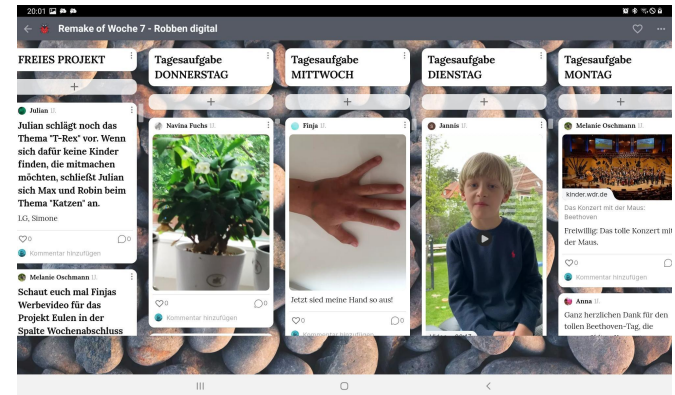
20:01

Remake of Woche 7 - Robben digital

FREIES PROJEKT

+

Julian 11.

Julian schlägt noch das Thema "T-Rex" vor. Wenn sich dafür keine Kinder finden, die mitmachen möchten, schließt Julian sich Max und Robin beim Thema "Katzen" an.

LG, Simone

0

0

Kommentar hinzufügen

Melanie Oschmann 11.

Schaut euch mal Finjas Werbevideo für das Projekt Eulen in der Spalte Wochenabschluss

Tagesaufgabe DONNERSTAG

+

Navina Fuchs 11.

0

0

Kommentar hinzufügen

Tagesaufgabe MITTWOCH

+

Finja 11.

Jetzt sied meine Hand so aus!

0

0

Kommentar hinzufügen

Tagesaufgabe DIENSTAG

+

Jannis 11.

Tagesaufgabe MONTAG

+

Melanie Oschmann 11.

kinder.wdr.de

Das Konzert mit der Maus: Beethoven

Freiwillig: Das tolle Konzert mit der Maus.

0

Kommentar hinzufügen

Anna 11.

Ganz herzlichen Dank für den tollen Beethoven-Tag, die